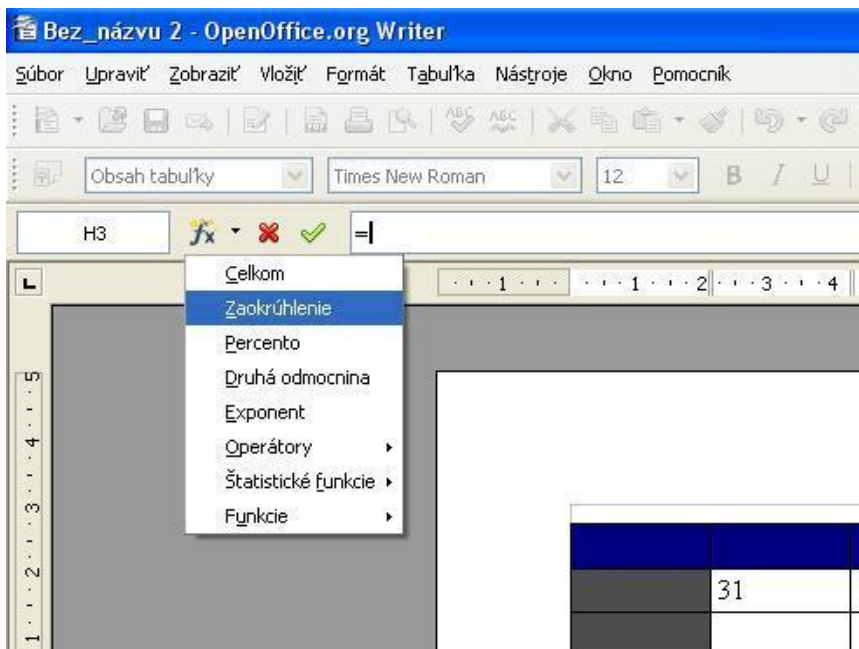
Bez_názvu 2 - OpenOffice.org Writer

Súbor Upraviť Zobraziť Vložiť Formát Tabuľka Nástroje Okno Pomocník

Obsah tabuľky
Times New Roman
12
B I U

H3
$f_x$
=

Celkom
Zaokrúhlenie
Percento
Druhá odmocnina
Exponent
Operátory
Štatistické funkcie
Funkcie

1 1 2 3 4

5 4 3 2 1

31